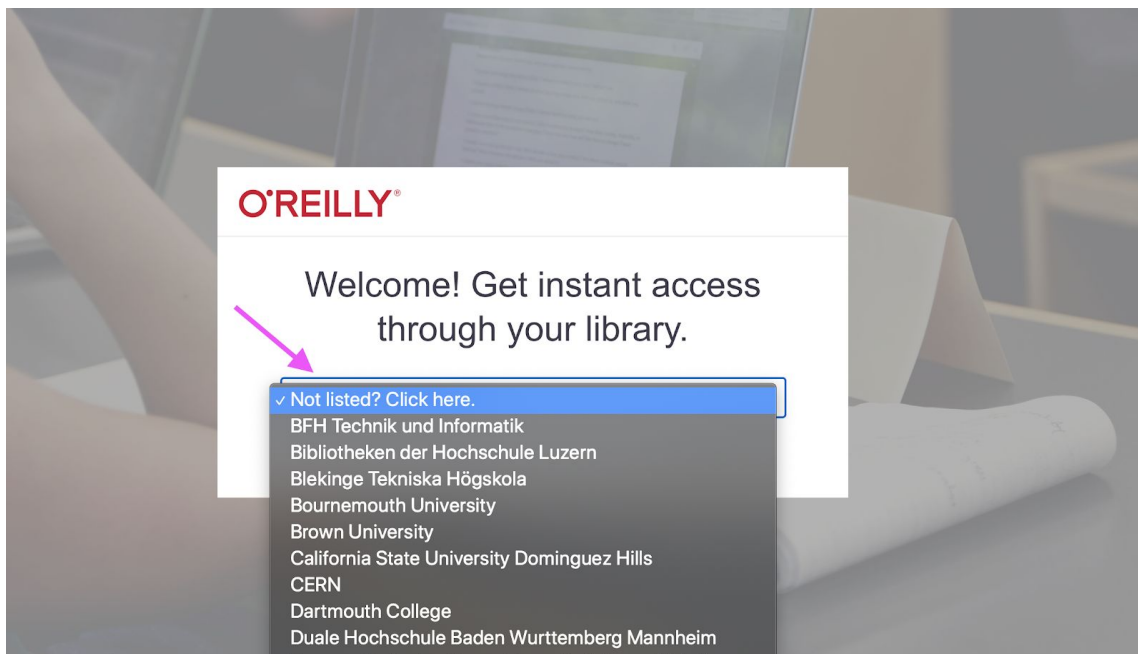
O'REILLY®

Welcome! Get instant access through your library.

✓ Not listed? Click here.
BFH Technik und Informatik
Bibliotheken der Hochschule Luzern
Blekinge Tekniska Högskola
Bournemouth University
Brown University
California State University Dominguez Hills
CERN
Dartmouth College
Duale Hochschule Baden Wurttemberg Mannheim